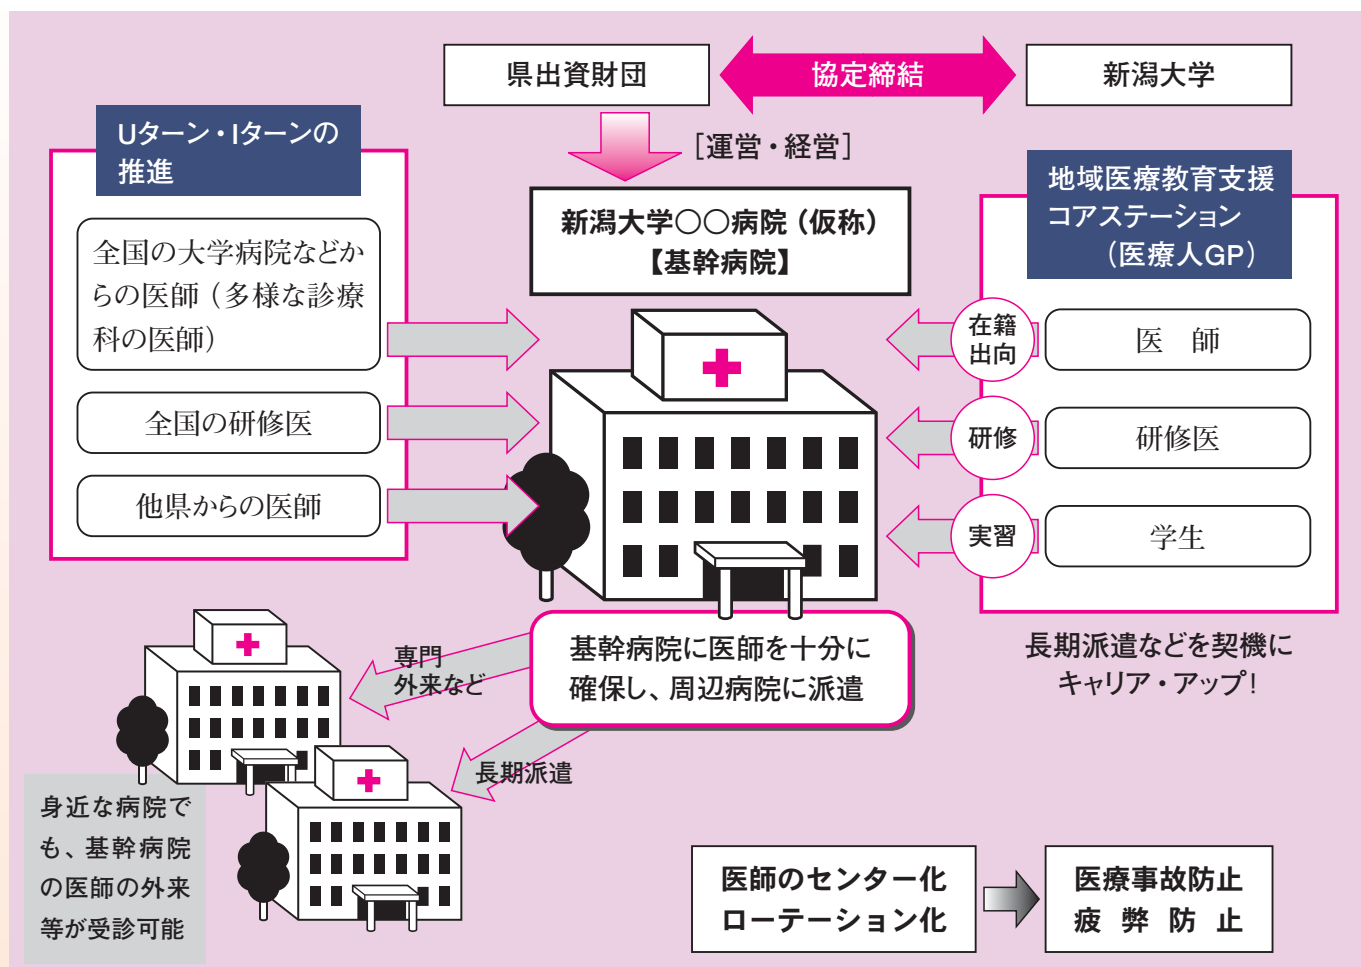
県出資財団

協定締結

新潟大学

［運営・経営］

新潟大学○○病院（仮称）
【基幹病院】

Uターン・Iターンの推進

全国の大学病院などからの医師（多様な診療科の医師）

全国の研修医

他県からの医師

地域医療教育支援コアステーション（医療人GP）

在籍出向

医　師

研修

研修医

実習

学生

長期派遣などを契機にキャリア・アップ！

専門外来など

基幹病院に医師を十分に確保し、周辺病院に派遣

長期派遣

身近な病院でも、基幹病院の医師の外来等が受診可能

医師のセンター化
ローテーション化

医療事故防止
疲　弊　防　止